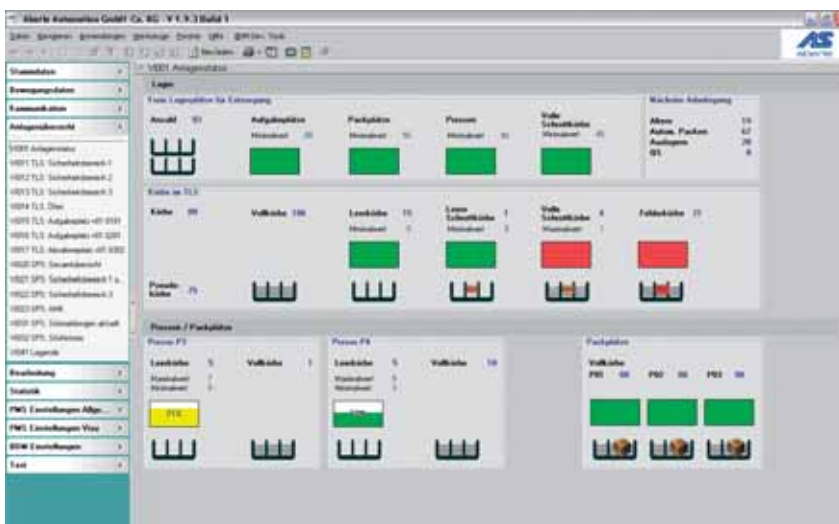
Alberts Antomation GmbH Co. KG - V 1.9.3 Build 1

Stammdaten
Bewegungsdaten
Kommunikation
Anlagenübersicht
V001 Anlagenstatus
Bearbeitung
Statistik
PMS Einstellungen Allge...
PMS Einstellungen Visu
BDW Einstellungen
Test

V001 Anlagenstatus

Lager

Freie Lagerplätze für Einlagerung
Anzahl 93
Aufgabeplätze
Packplätze
Pressen
Volle Schrottkübe

Nächste Anforderung
Abrufe 14
Autom. Packen 67
Auslagern 20
QS 0

Kübel im TLS
Kübe 99
Vollkübe 106
Leerkübe 15
Leere Schrottkübe 1
Volle Schrottkübe 4
Fehlkübe 21
Pseudo-Kübe 75

Pressen / Packplätze
Presse P3
Leerkübe 5
Vollkübe 1
Presse P4
Leerkübe 5
Vollkübe 10
Packplätze
Vollkübe
P01 66
P02 36
P03 36